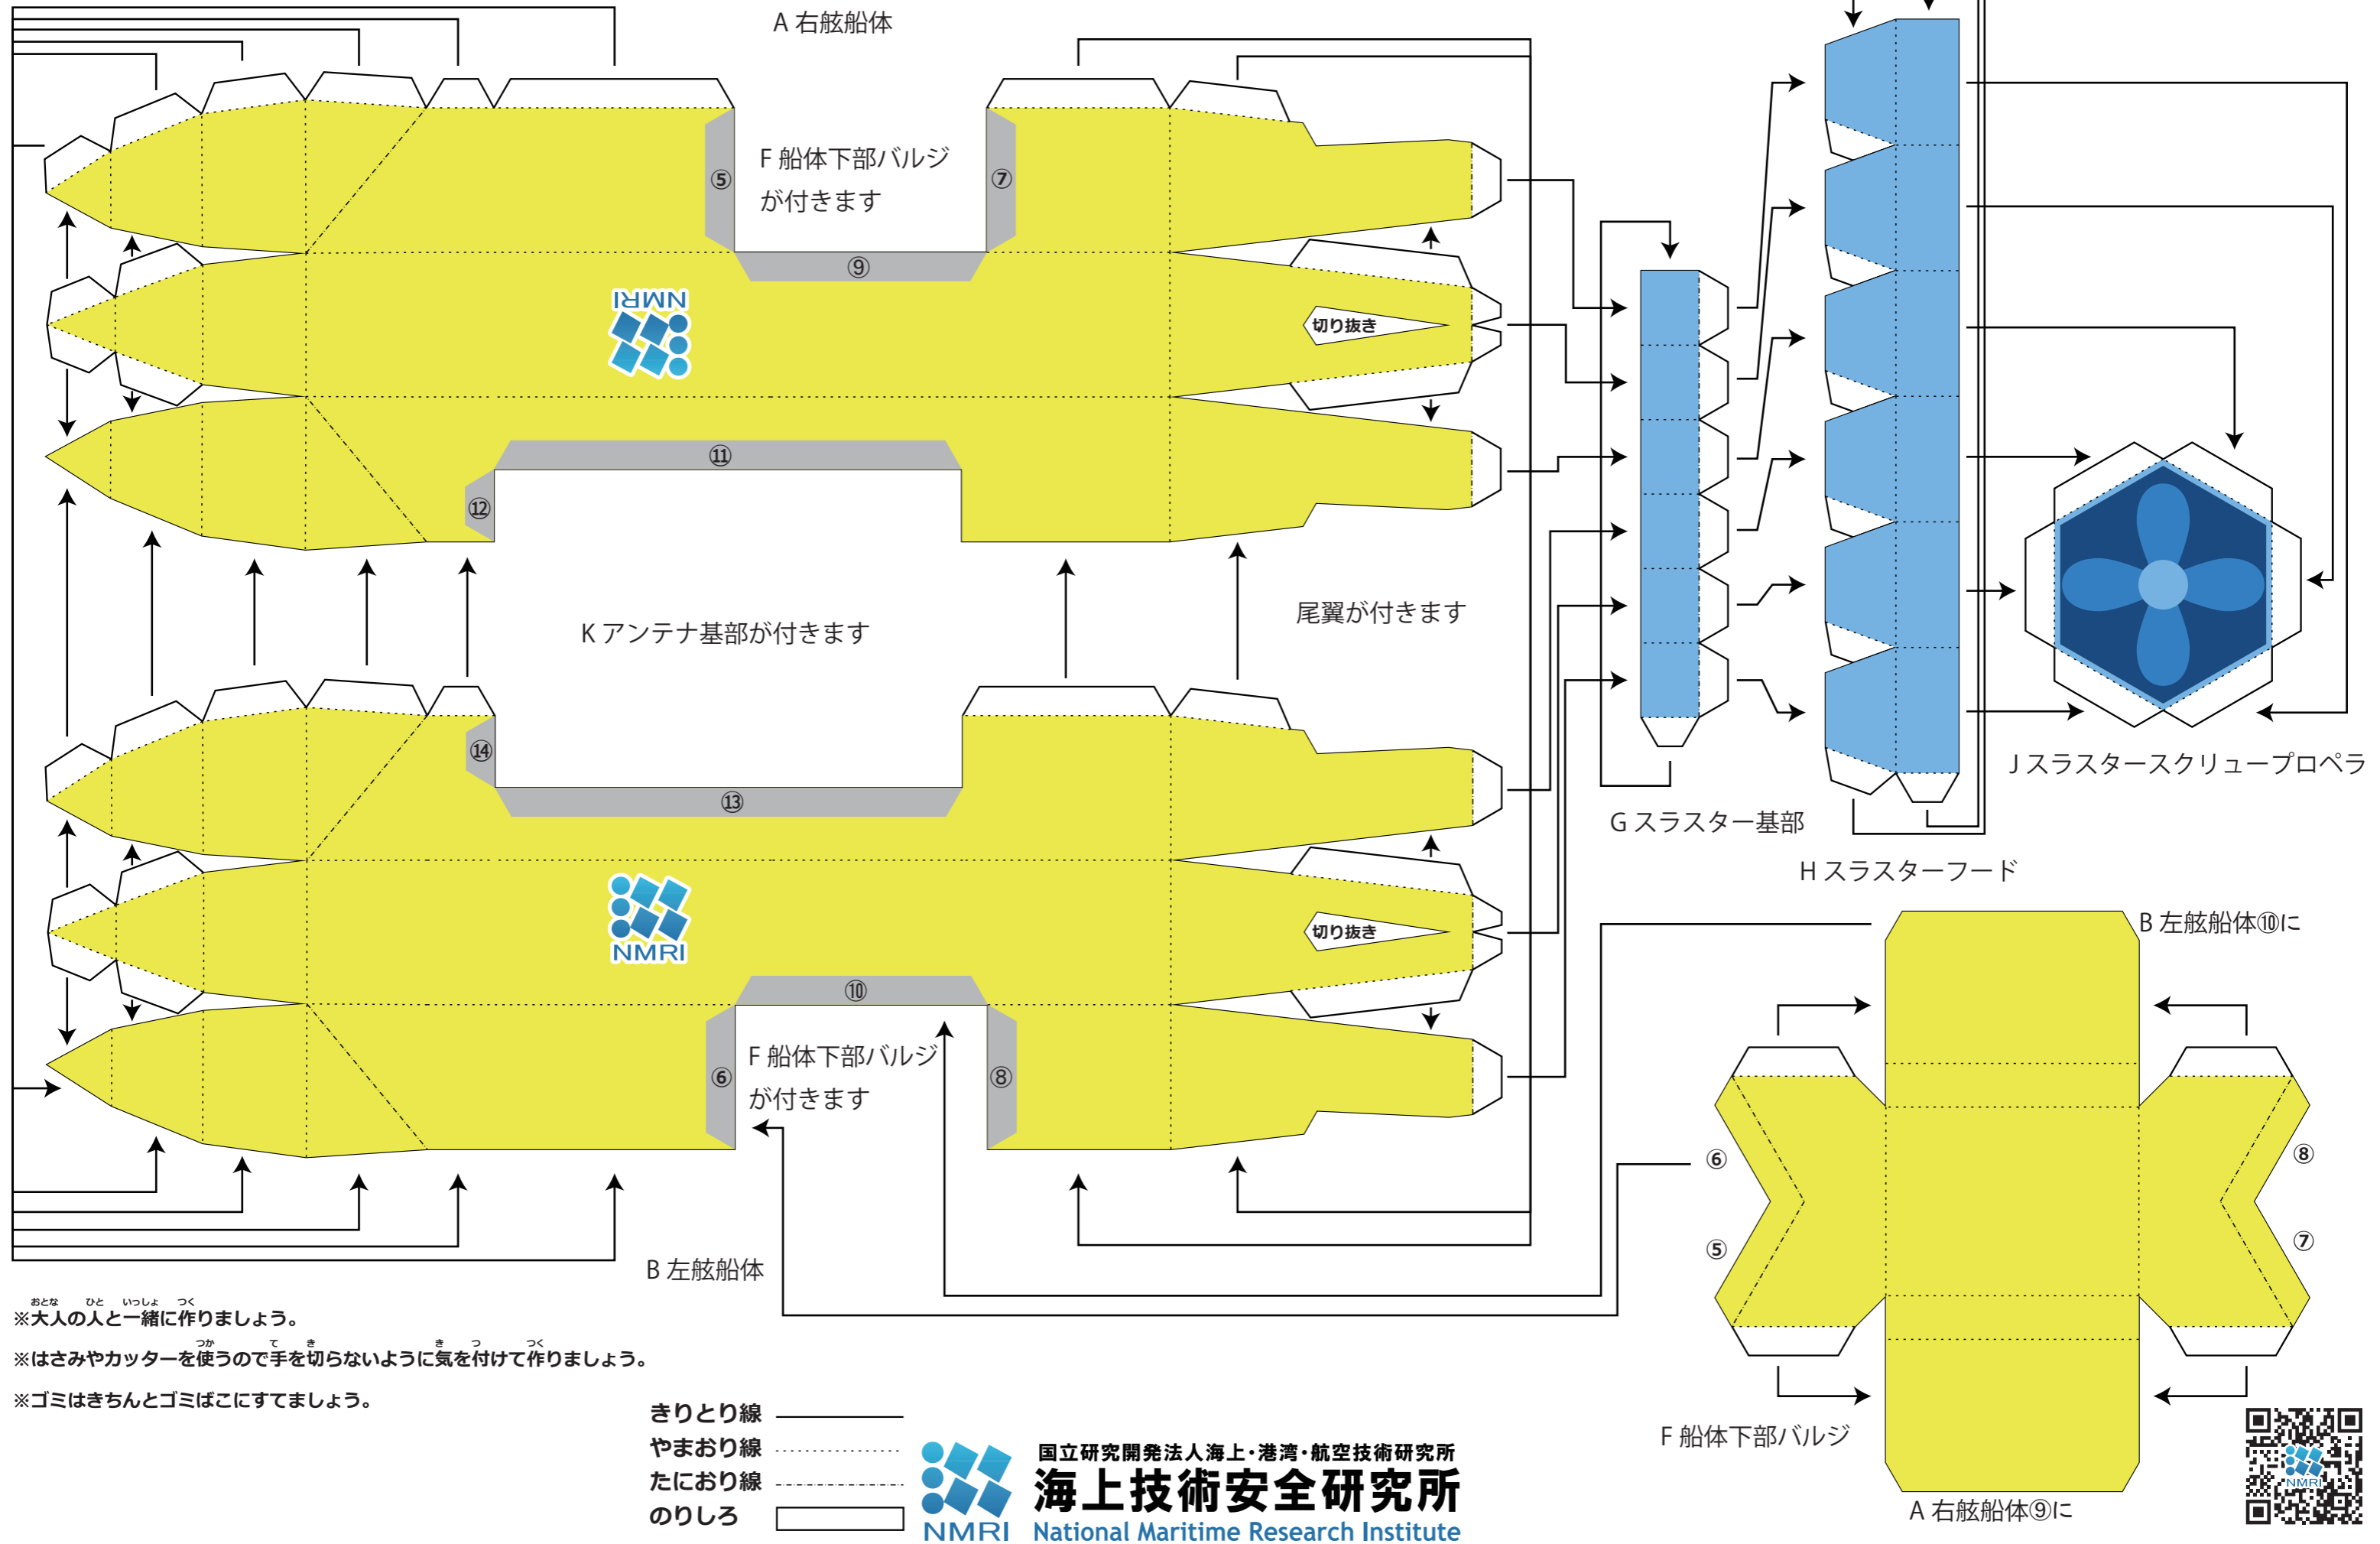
A 右舷船体

F 船体下部バルジ
が付きます

⑤

⑦

⑨

NMRI

切り抜き

⑪

⑫

K アンテナ基部が付きます

尾翼が付きます

⑭

⑬

NMRI

切り抜き

⑩

F 船体下部バルジ
が付きます

⑥

⑧

B 左舷船体

G スラスター基部

H スラスターフード

J スラスタースクリュープロペラ

B 左舷船体⑩に

⑥

⑤

⑧

⑦

F 船体下部バルジ

A 右舷船体⑨に

※大人の人と一緒に作りましょう。

※はさみやカッターを使うので手を切らないように気を付けて作りましょう。

※ゴミはきちんとゴミばこにすてましょう。

きりとり線

やまおり線

たにおり線

のりしろ

NMRI

国立研究開発法人海上・港湾・航空技術研究所
海上技術安全研究所
National Maritime Research Institute

NMRI